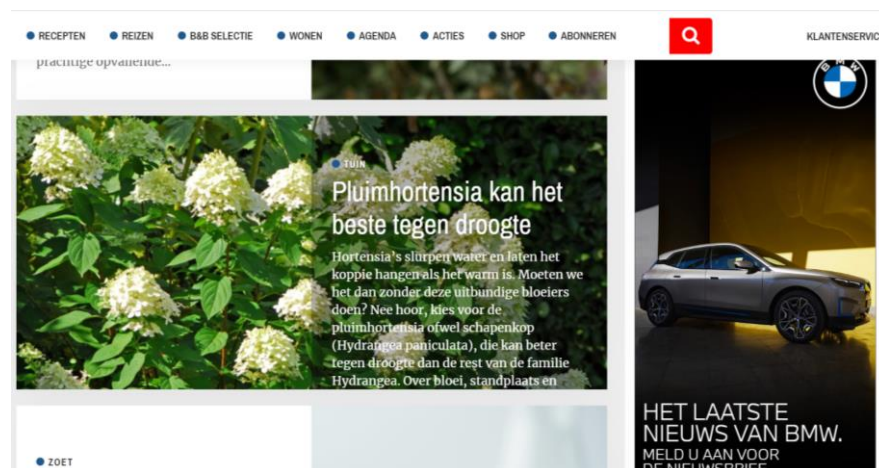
RECEPTEN REIZEN B&B SELECTIE WONEN AGENDA ACTIES SHOP ABONNEREN KLANTENSERVIC

prachtige opvallende...

TUIN

Pluimhortensia kan het beste tegen droogte

Hortensia's slurpen water en laten het koppie hangen als het warm is. Moeten we het dan zonder deze uitbundige bloeiers doen? Nee hoor, kies voor de pluimhortensia ofwel schapenkop (Hydrangea paniculata), die kan beter tegen droogte dan de rest van de familie Hydrangea. Over bloei, standplaats en

ZOET

BMW

HET LAATSTE NIEUWS VAN BMW.

MELD U AAN VOOR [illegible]